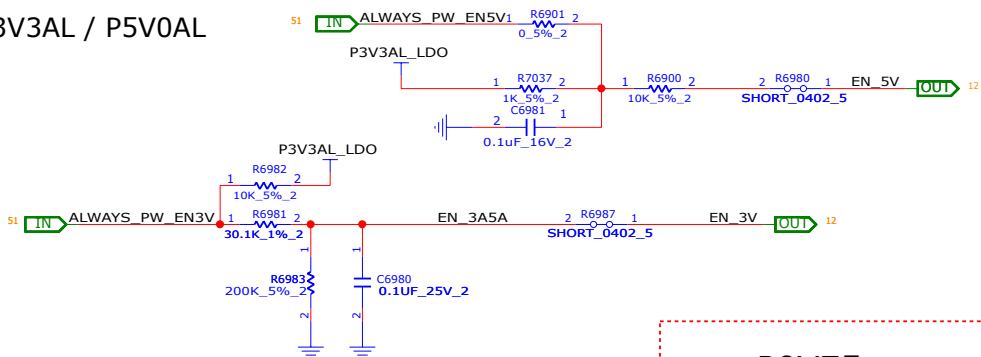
3V3AL / P5V0AL

51 IN ALWAYS_PW_EN5V 1 R6901 2
0_5%_2

P3V3AL_LDO

1 R7037 2
1K_5%_2

1 R6900 2
10K_5%_2

2 R6980 1
SHORT_0402_5

EN_5V OUT 12

2 C6981 1
0.1uF_16V_2

P3V3AL_LDO

1 R6982 2
10K_5%_2

51 IN ALWAYS_PW_EN3V 1 R6981 2
30.1K_1%_2

EN_3A5A

2 R6987 1
SHORT_0402_5

EN_3V OUT 12

1
R6983
200K_5%_2
2

1
C6980
0.1UF_25V_2
2